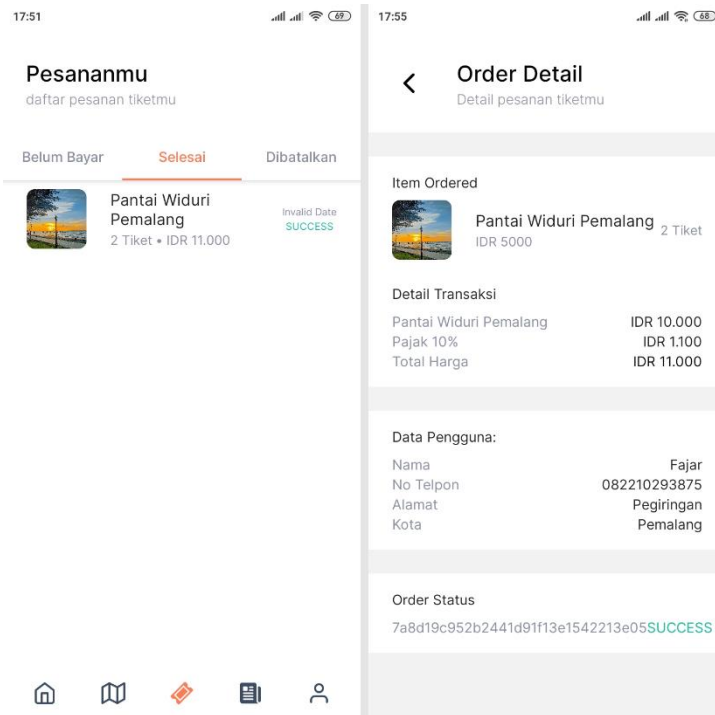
17:51

69

Pesananmu
daftar pesanan tiketmu

Belum Bayar
Selesai
Dibatalkan

Pantai Widuri Pemalang
2 Tiket • IDR 11.000
Invalid Date
SUCCESS

17:55

68

<
Order Detail
Detail pesanan tiketmu

Item Ordered

Pantai Widuri Pemalang
IDR 5000
2 Tiket

Detail Transaksi

| | |
|---|---|
| Pantai Widuri Pemalang | IDR 10.000 |
| Pajak 10% | IDR 1.100 |
| Total Harga | IDR 11.000 |

Data Pengguna:

| | |
|---|---|
| Nama | Fajar |
| No Telpon | 082210293875 |
| Alamat | Pegiringan |
| Kota | Pemalang |

Order Status
7a8d19c952b2441d91f13e1542213e05SUCCESS